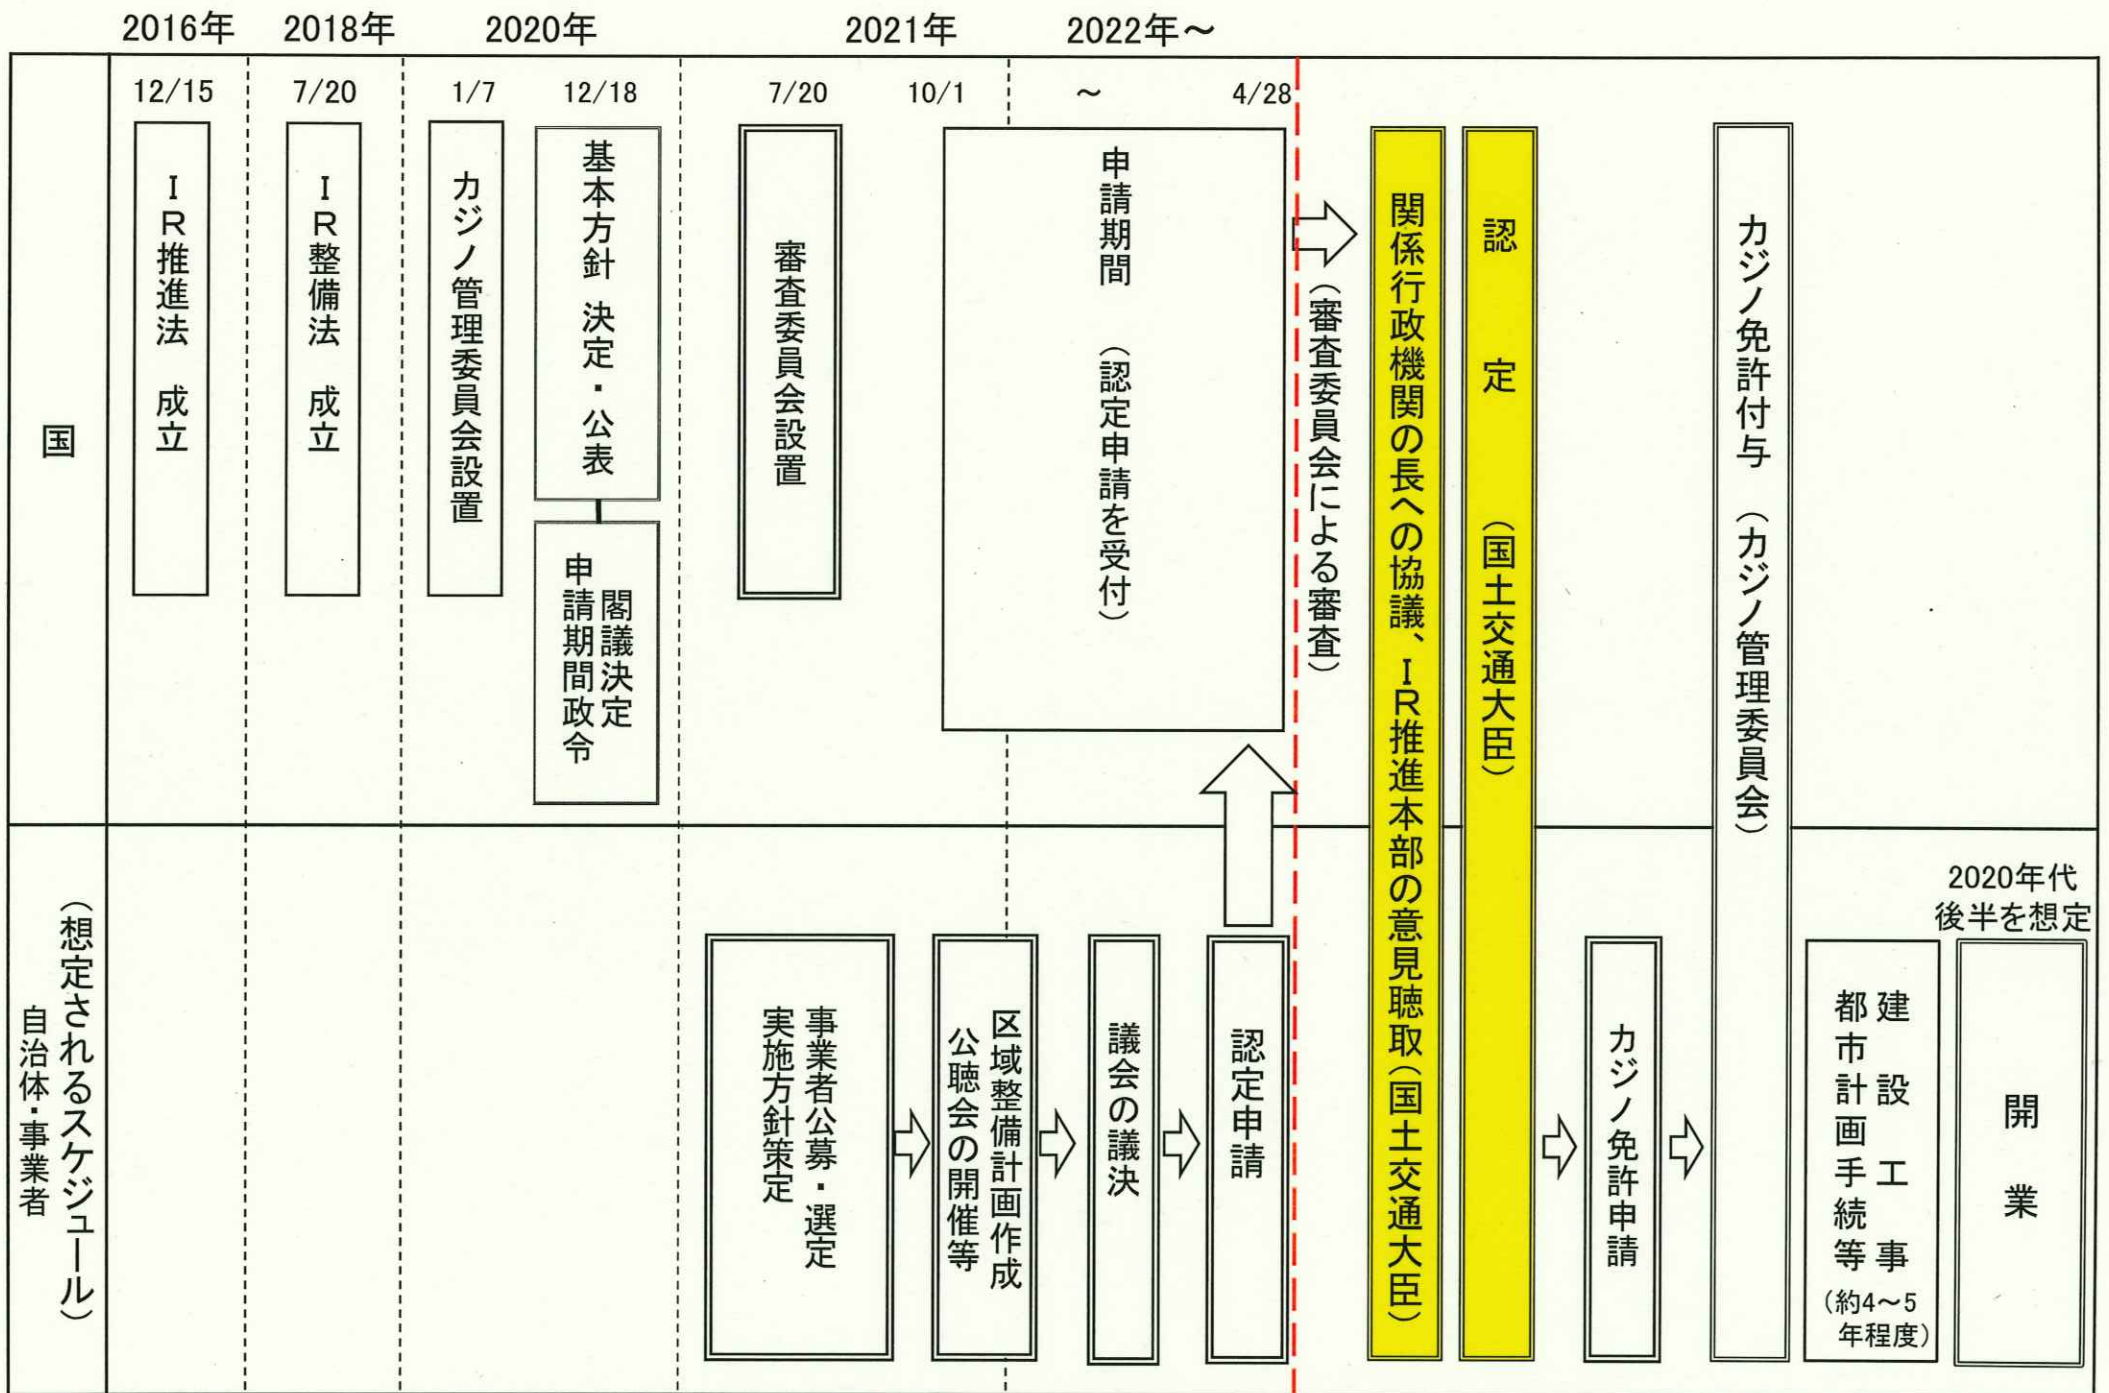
2016年 2018年 2020年 2021年 2022年～

国

12/15
IR推進法 成立

7/20
IR整備法 成立

1/7
カジノ管理委員会設置

12/18
基本方針 決定・公表

閣議決定
申請期間政令

7/20
審査委員会設置

10/1 ～ 4/28
申請期間
（認定申請を受付）

（審査委員会による審査）

関係行政機関の長への協議、IR推進本部の意見聴取（国土交通大臣）

認定
（国土交通大臣）

カジノ免許付与
（カジノ管理委員会）

自治体・事業者
（想定されるスケジュール）

事業者公募・選定
実施方針策定

区域整備計画作成
公聴会の開催等

議会の議決

認定申請

カジノ免許申請

建設工事
都市計画手続等
（約4～5年程度）

2020年代後半を想定
開業